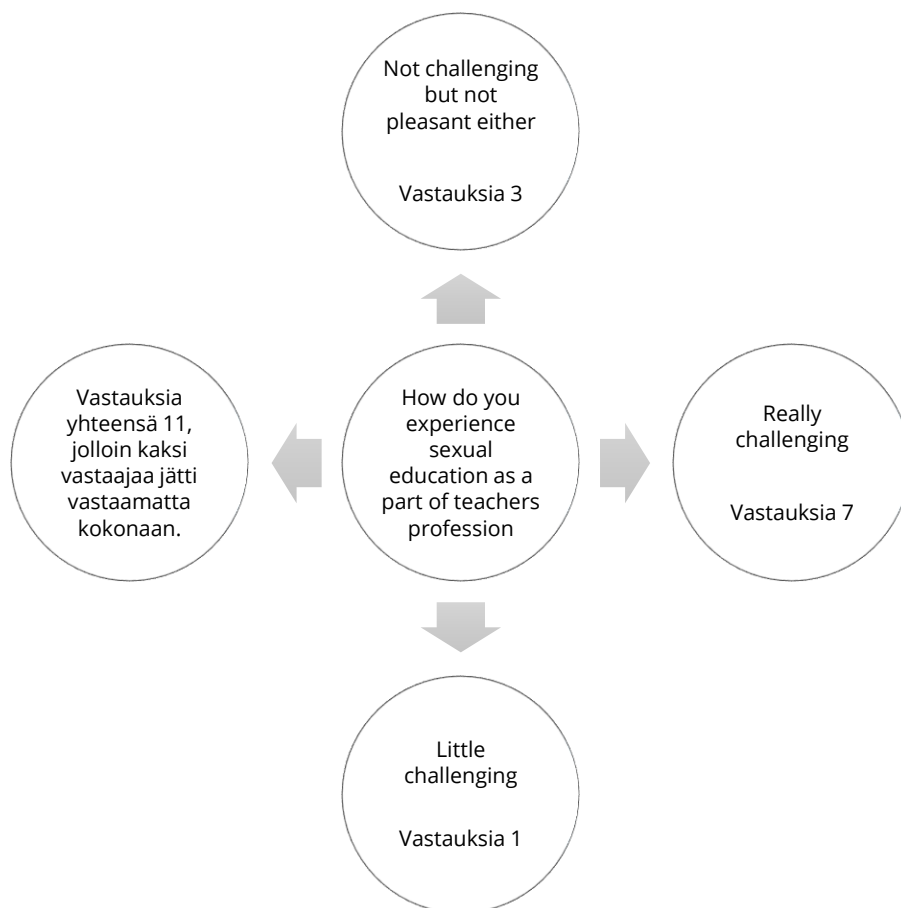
Not challenging but not pleasant either

Vastauksia 3

Vastauksia yhteensä 11, jolloin kaksi vastaajaa jätti vastaamatta kokonaan.

How do you experience sexual education as a part of teachers profession

Really challenging

Vastauksia 7

Little challenging

Vastauksia 1